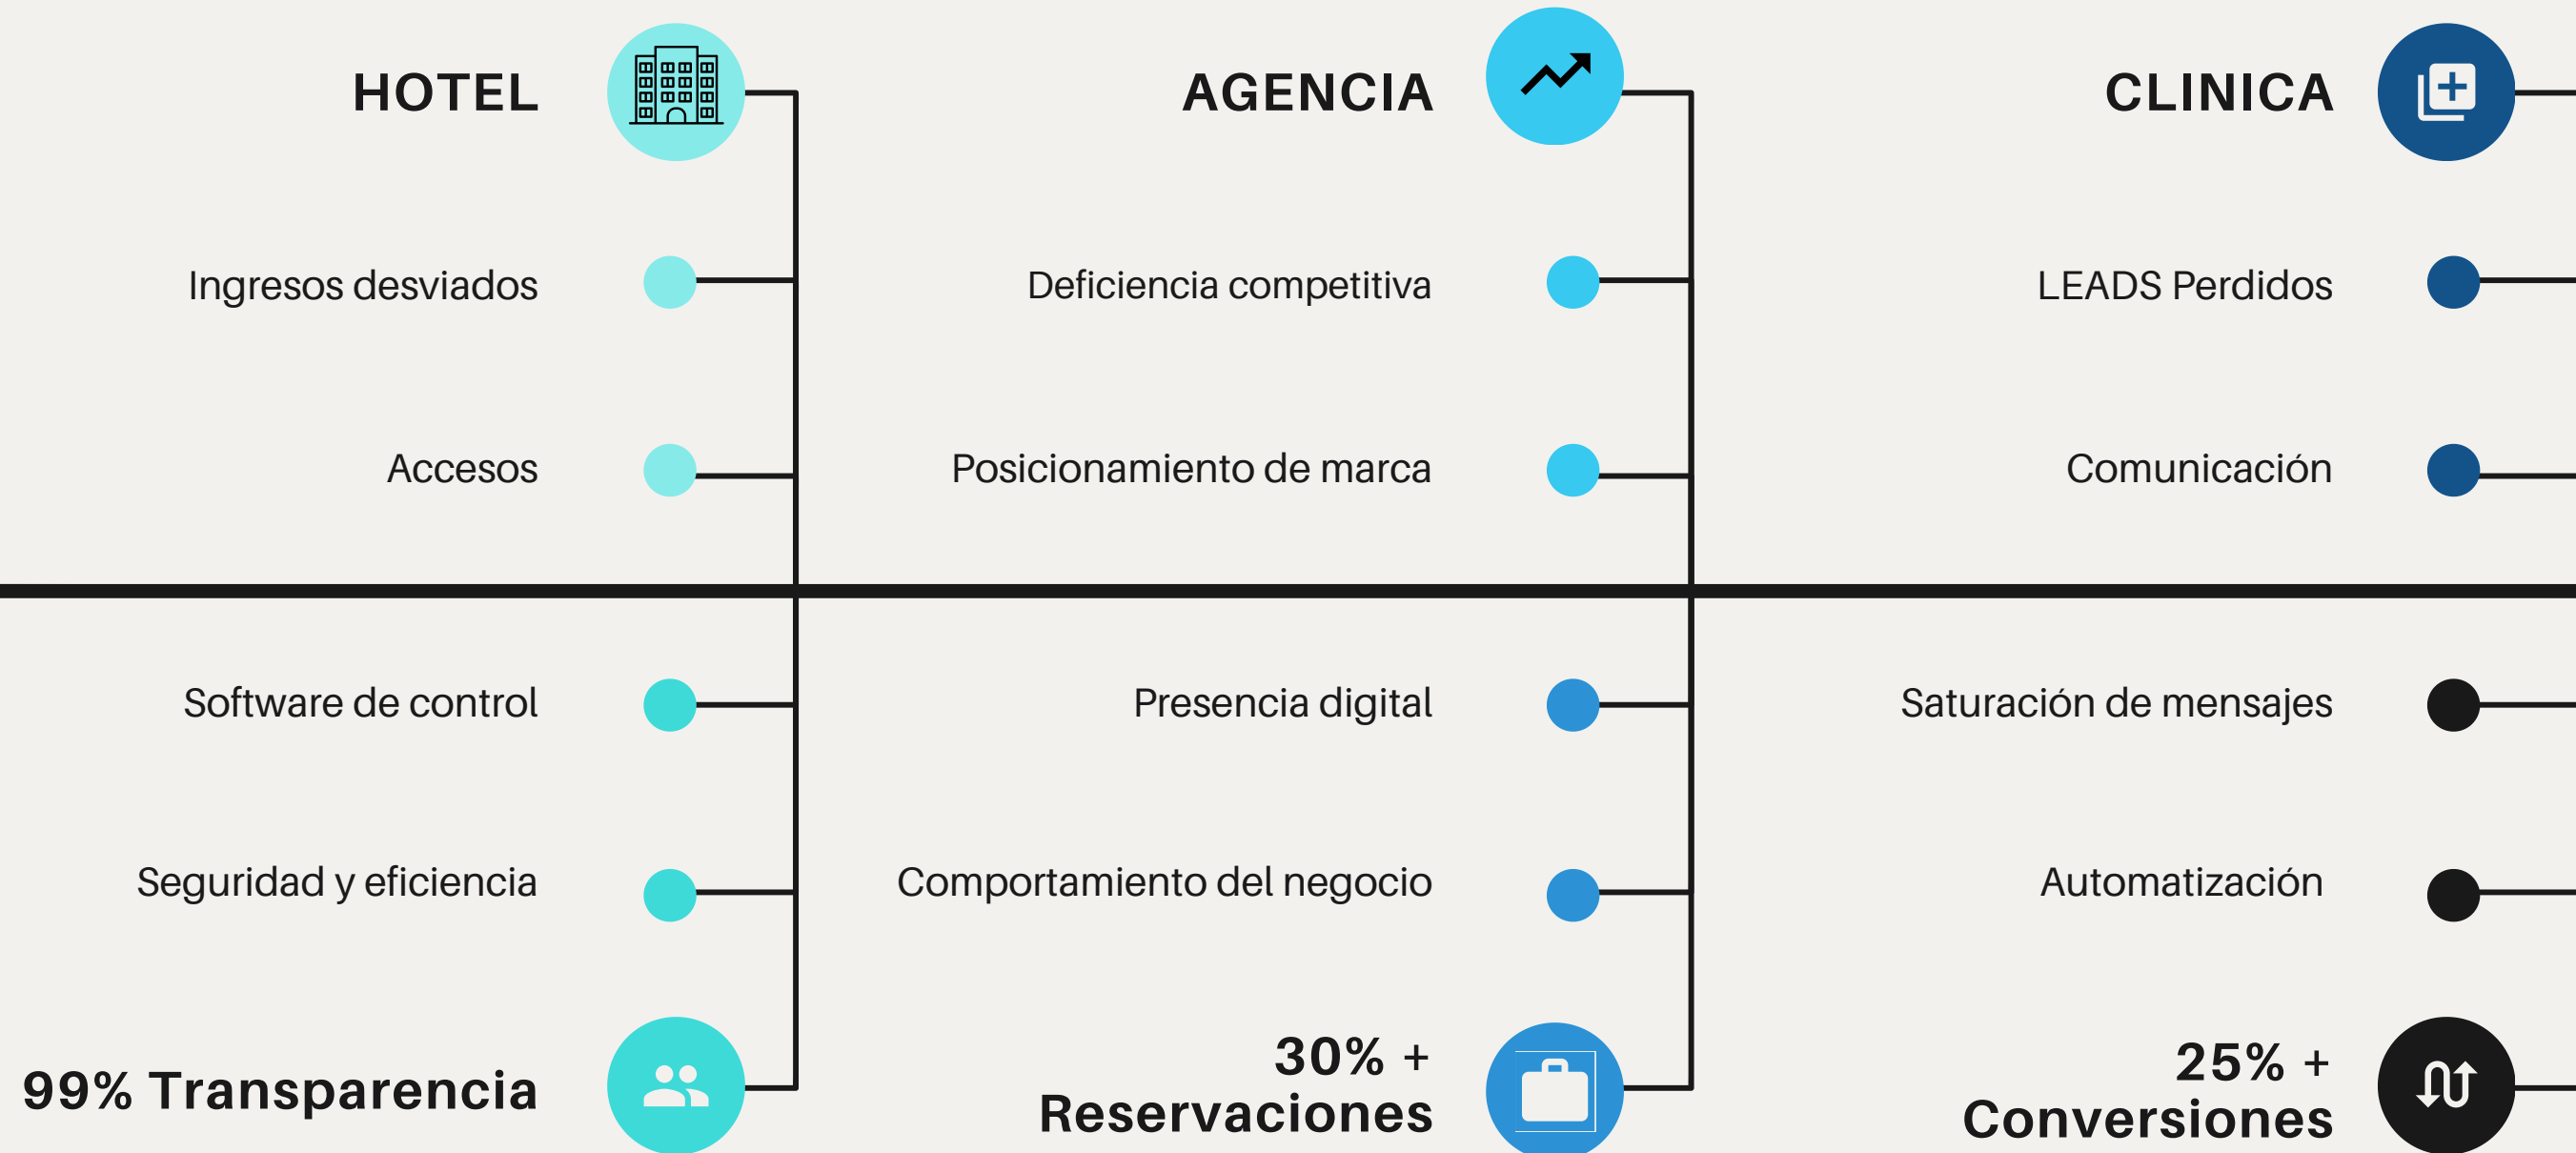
HOTEL

Ingresos desviados

Accesos

Software de control

Seguridad y eficiencia

99% Transparencia

AGENCIA

Deficiencia competitiva

Posicionamiento de marca

Presencia digital

Comportamiento del negocio

30% + Reservaciones

CLINICA

LEADS Perdidos

Comunicación

Saturación de mensajes

Automatización

25% + Conversiones